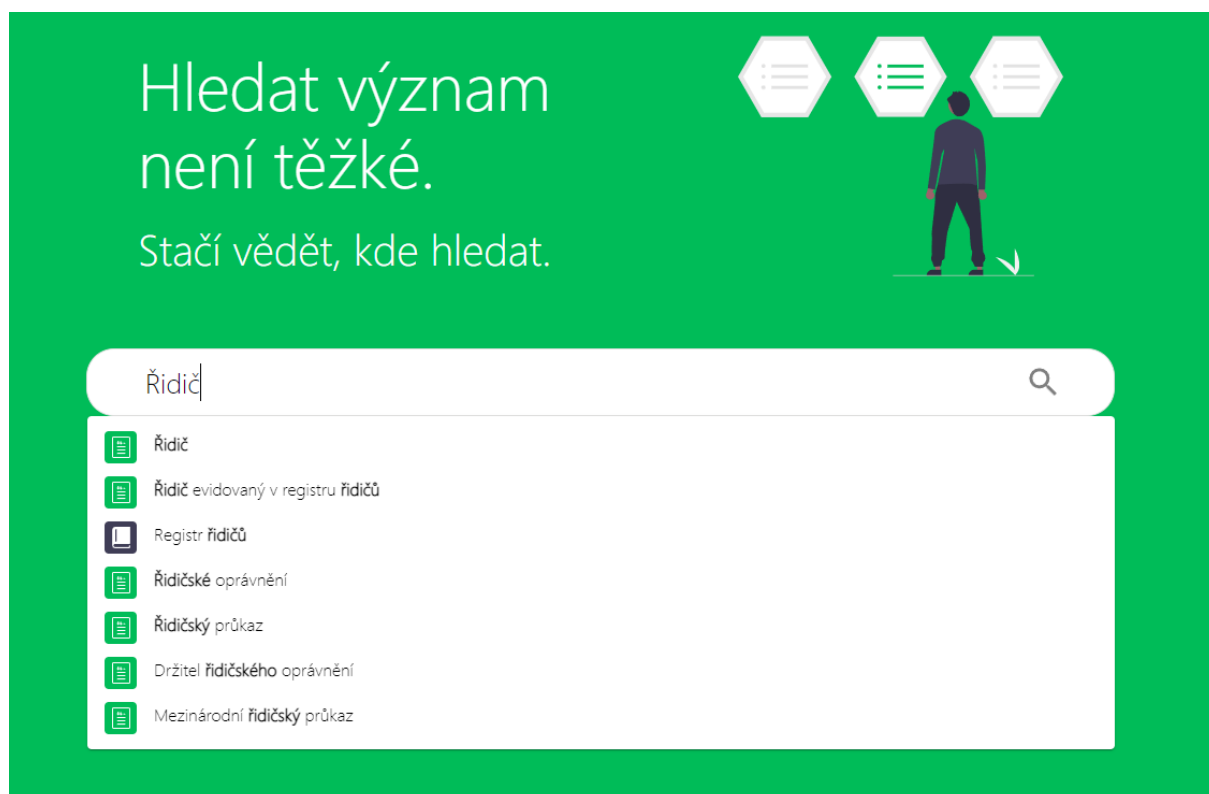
Hledat význam není těžké.

Stačí vědět, kde hledat.

Řidič

Řidič

Řidič evidovaný v registru řidičů

Registr řidičů

Řidičské oprávnění

Řidičský průkaz

Držitel řidičského oprávnění

Mezinárodní řidičský průkaz